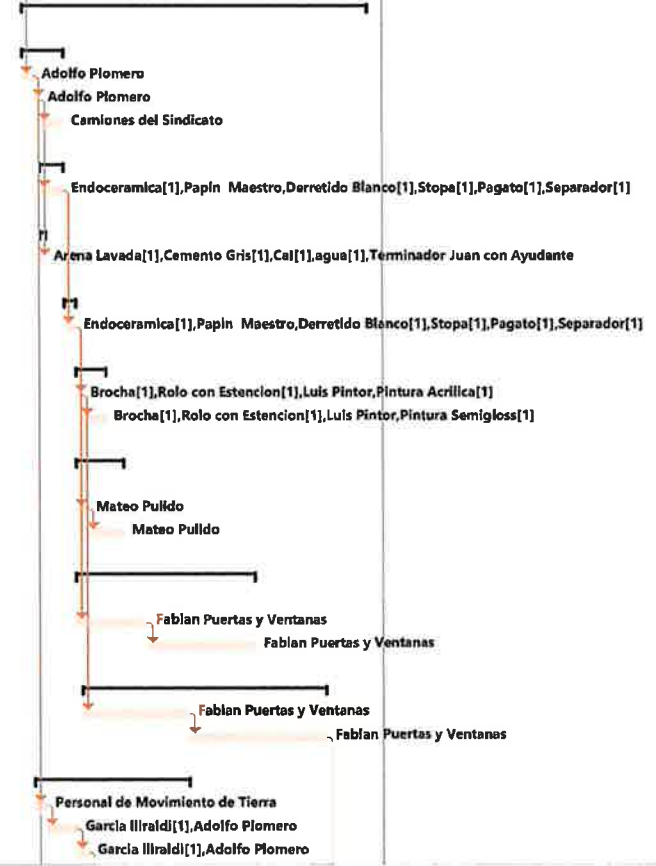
Adolfo Plomero

Adolfo Plomero

Camiones del Sindicato

Endoceramica[1],Papin Maestro,Derretido Blanco[1],Stopa[1],Pagato[1],Separador[1]

Arena Lavada[1],Cemento Gris[1],Cal[1],agua[1],Terminador Juan con Ayudante

Endoceramica[1],Papin Maestro,Derretido Blanco[1],Stopa[1],Pagato[1],Separador[1]

Brocha[1],Rolo con Estencion[1],Luis Pintor,Pintura Acrilica[1]

Brocha[1],Rolo con Estencion[1],Luis Pintor,Pintura Semigloss[1]

Mateo Pulido

Mateo Pulido

Fabian Puertas y Ventanas

Fabian Puertas y Ventanas

Fabian Puertas y Ventanas

Fabian Puertas y Ventanas

Personal de Movimiento de Tierra

Garcia Iliraldi[1],Adolfo Plomero

Garcia IlIraldi[1],Adolfo Plomero